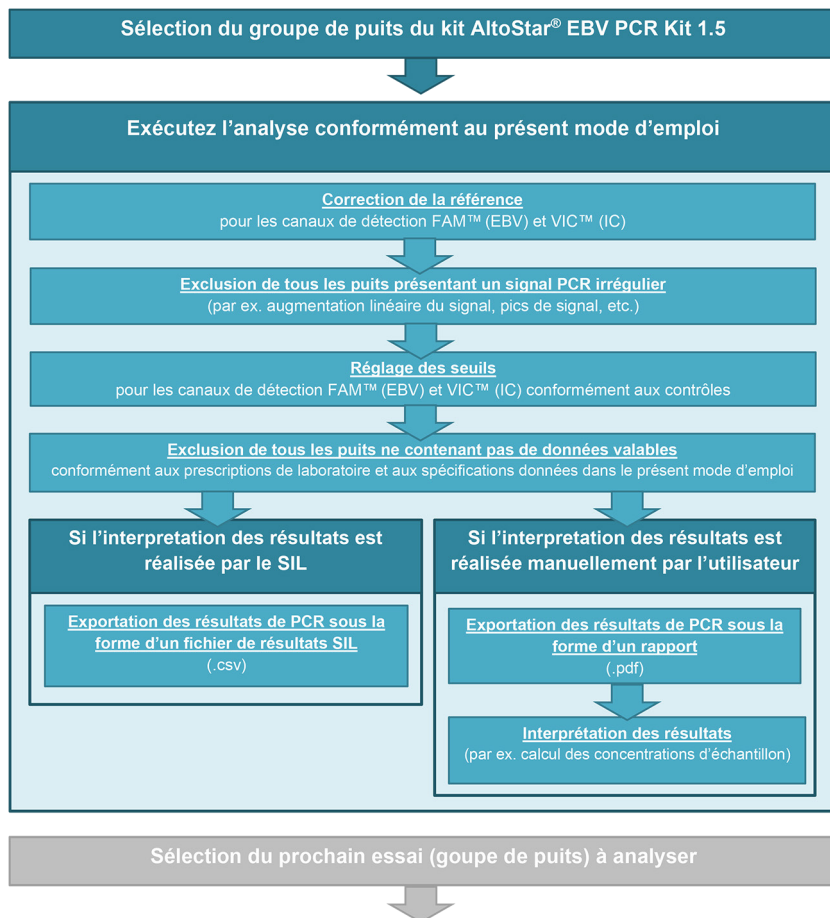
Sélection du groupe de puits du kit AltoStar® EBV PCR Kit 1.5

Exécutez l’analyse conformément au présent mode d’emploi

Correction de la référence
pour les canaux de détection FAM™ (EBV) et VIC™ (IC)

Exclusion de tous les puits présentant un signal PCR irrégulier
(par ex. augmentation linéaire du signal, pics de signal, etc.)

Réglage des seuils
pour les canaux de détection FAM™ (EBV) et VIC™ (IC) conformément aux contrôles

Exclusion de tous les puits ne contenant pas de données valables
conformément aux prescriptions de laboratoire et aux spécifications données dans le présent mode d’emploi

Si l’interpretation des résultats est réalisée par le SIL

Exportation des résultats de PCR sous la forme d’un fichier de résultats SIL
(.csv)

Si l’interpretation des résultats est réalisée manuellement par l’utilisateur

Exportation des résultats de PCR sous la forme d’un rapport
(.pdf)

Interprétation des résultats
(par ex. calcul des concentrations d’échantillon)

Sélection du prochain essai (goupe de puits) à analyser